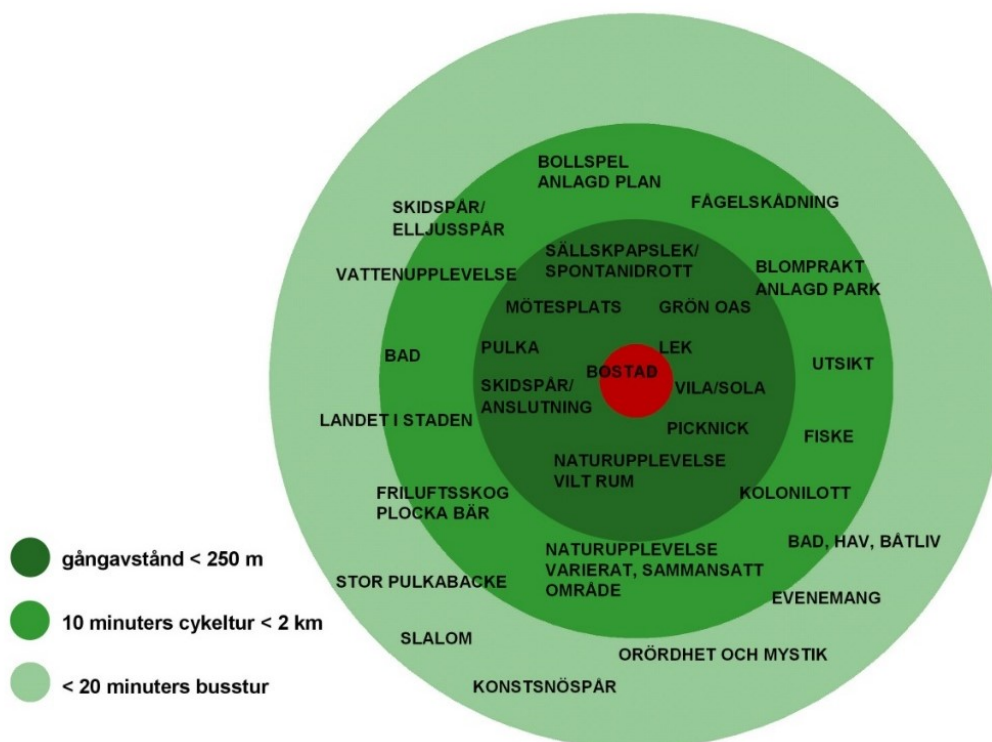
BOLLSPEL
ANLAGD PLAN

FÅGELSKÅDNING

SKIDSPÅR/
ELLJUSSPÅR

SÄLLSKAPSLEK/
SPONTANIDROTT

VATTENUPPLEVELSE

BLOMPRAKT
ANLAGD PARK

MÖTESPLATS

GRÖN OAS

BAD

PULKA

LEK

BOSTAD

UTSIKT

SKIDSPÅR/
ANSLUTNING

VILA/SOLA

LANDET I STADEN

PICKNICK

FISKE

NATURUPPLEVELSE
VILT RUM

KOLONILOTT

FRILUFTSSKOG
PLOCKA BÄR

BAD, HAV, BÅTLIV

NATURUPPLEVELSE
VARIERAT, SAMMANSATT
OMRÅDE

STOR PULKABACKE

EVENEMANG

SLALOM

ORÖRDHET OCH MYSTIK

KONSTSNÖSPÅR

gångavstånd < 250 m

10 minuters cykeltur < 2 km

< 20 minuters busstur